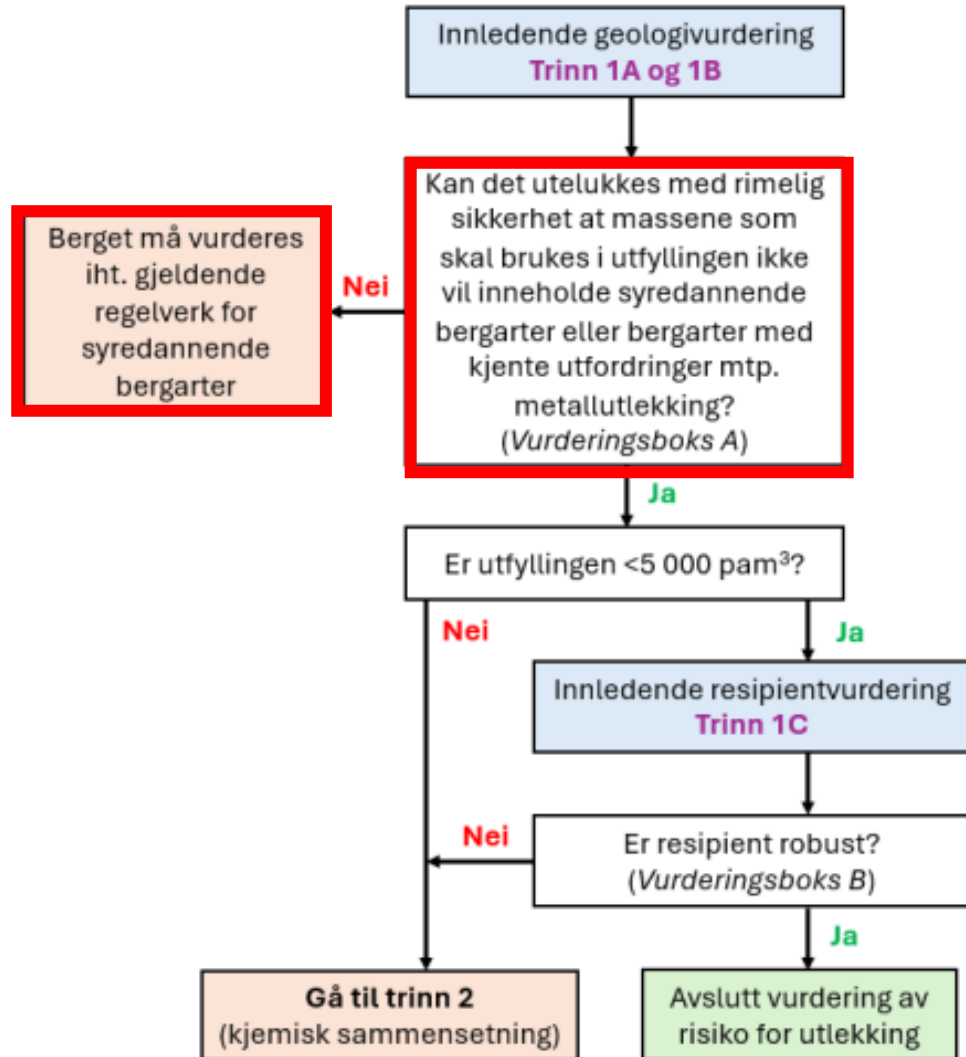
Innledende geologivurdering
Trinn 1A og 1B

Kan det utelukkes med rimelig sikkerhet at massene som skal brukes i utfyllingen ikke vil inneholde syredannende bergarter eller bergarter med kjente utfordringer mtp. metallutlekking? (*Vurderingsboks A*)

Nei

Berget må vurderes iht. gjeldende regelverk for syredannende bergarter

Ja

Er utfyllingen <5 000 pam$^3$?

Nei

Ja

Innledende resipientvurdering
Trinn 1C

Nei

Er resipient robust? (*Vurderingsboks B*)

Ja

**Gå til trinn 2**
(kjemisk sammensetning)

Avslutt vurdering av risiko for utlekking